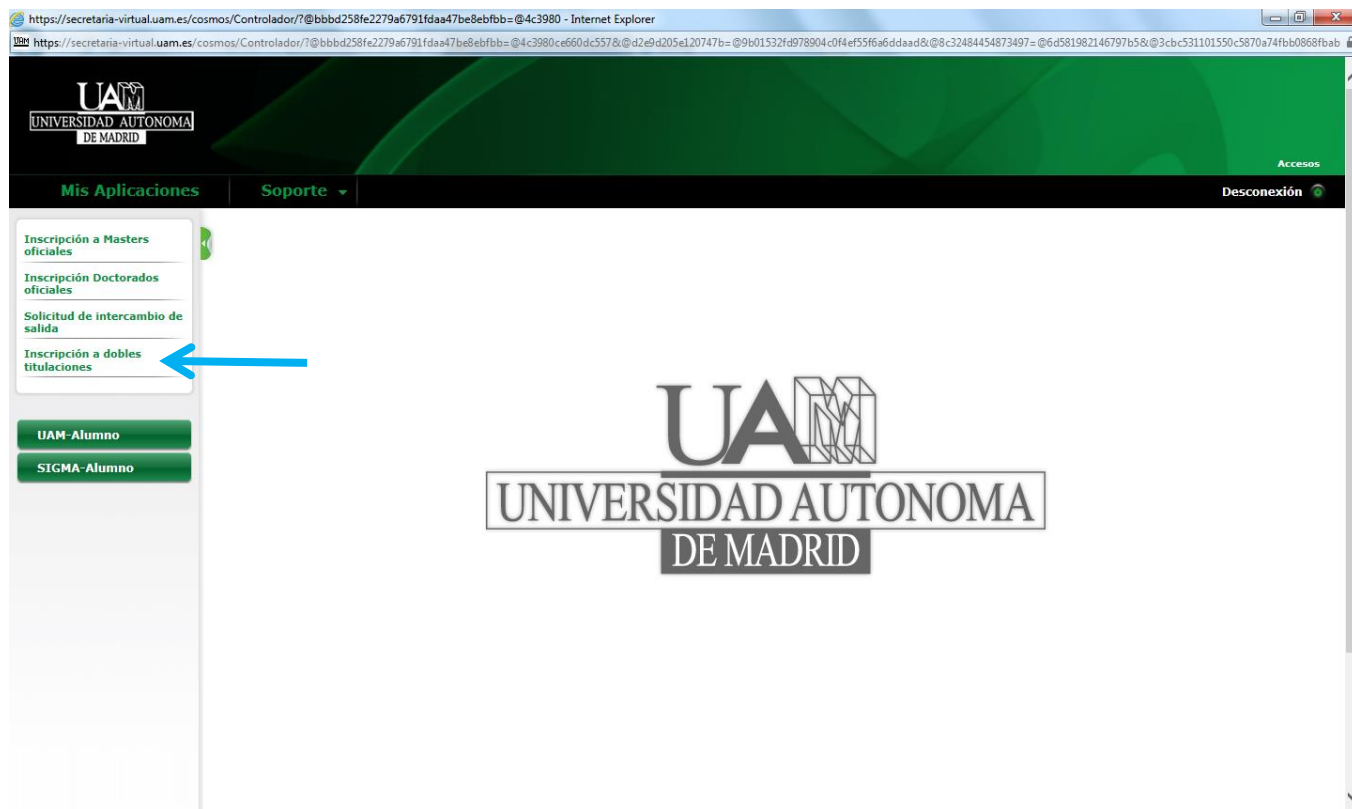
https://secretaria-virtual.uam.es/cosmos/Controlador/?@bbbd258fe2279a6791fdaa47be8ebfbb=@4c3980 - Internet Explorer

https://secretaria-virtual.uam.es/cosmos/Controlador/?@bbbd258fe2279a6791fdaa47be8ebfbb=@4c3980ce660dc557&@d2e9d205e120747b=@9b01532fd978904c0f4ef55f6a6ddaad&@8c32484454873497=@6d581982146797b5&@3cbc531101550c5870a74fbb0868fbab

UAM UNIVERSIDAD AUTONOMA DE MADRID

Accesos

Mis Aplicaciones

Soporte

Desconexión

Inscripción a Masters oficiales

Inscripción Doctorados oficiales

Solicitud de intercambio de salida

Inscripción a dobles titulaciones

UAM-Alumno

SIGMA-Alumno

UAM UNIVERSIDAD AUTONOMA DE MADRID